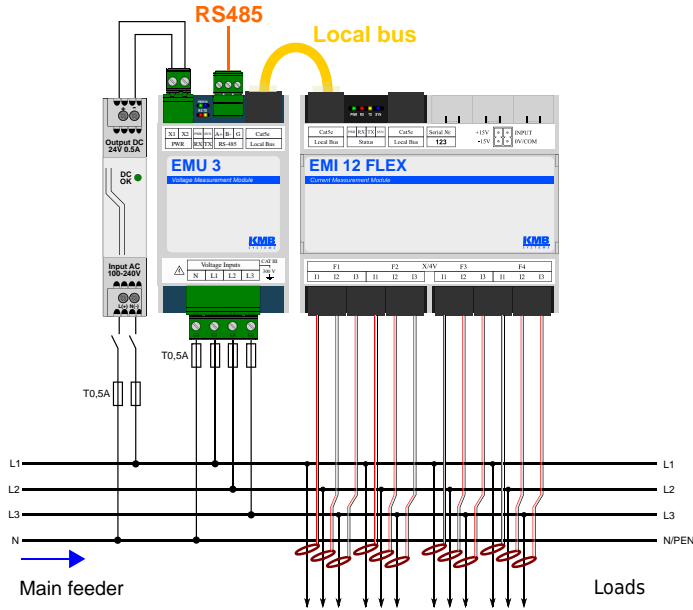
RS485

Local bus

Output DC 24V 0.5A

DC OK

Input AC 100-240V

L(+) N(-)

X1 X2 PWR

PWR RX TX

RX TX

A+ B- G RS-485

Cat5e Local Bus

EMU 3

Voltage Measurement Module

KMB

Voltage Inputs

N L1 L2 L3

CAT III 300 V

T0,5A

T0,5A

PWR RX TX SYN

Cat5e Local Bus

Status

Cat5e Local Bus

Serial Nr. 123

+15V -15V

INPUT 0V/COM

EMI 12 FLEX

Current Measurement Module

KMB

F1 F2 X/4V F3 F4

I1 I2 I3 I1 I2 I3 I1 I2 I3 I1 I2 I3

L1

L2

L3

N

L1

L2

L3

N/PEN

Main feeder

Loads